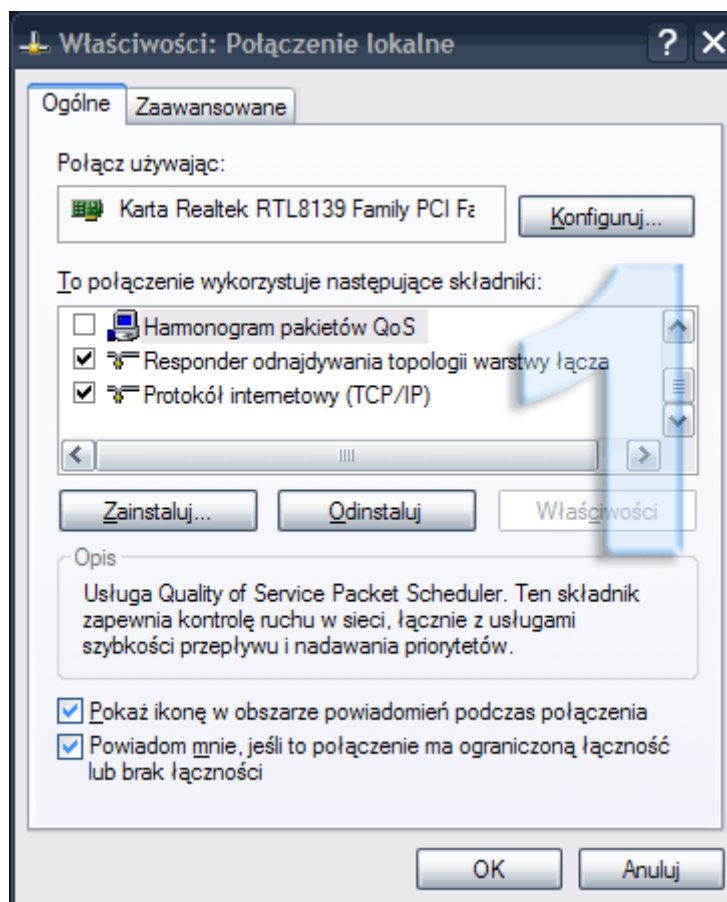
Właściwości: Połączenie lokalne

? X

Ogólne | Zaawansowane

Połącz używając:

Karta Realtek RTL8139 Family PCI Fa

Konfiguruj...

To połączenie wykorzystuje następujące składniki:

Harmonogram pakietów QoS

Responder odnajdywania topologii warstwy łącza

Protokół internetowy (TCP/IP)

1

Zainstaluj...

Odinstaluj

Właściwości

Opis

Usługa Quality of Service Packet Scheduler. Ten składnik zapewnia kontrolę ruchu w sieci, łącznie z usługami szybkości przepływu i nadawania priorytetów.

Pokaż ikonę w obszarze powiadomień podczas połączenia

Powiadom mnie, jeśli to połączenie ma ograniczoną łączność lub brak łączności

OK

Anuluj